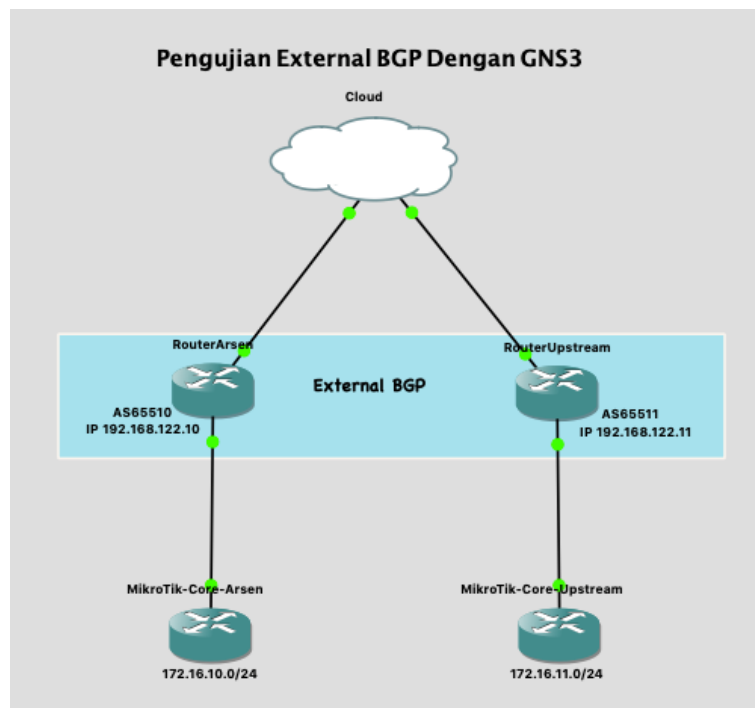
Pengujian External BGP Dengan GNS3

Cloud

RouterArsen

External BGP

RouterUpstream

AS65510
IP 192.168.122.10

AS65511
IP 192.168.122.11

MikroTik-Core-Arsen

MikroTik-Core-Upstream

172.16.10.0/24

172.16.11.0/24